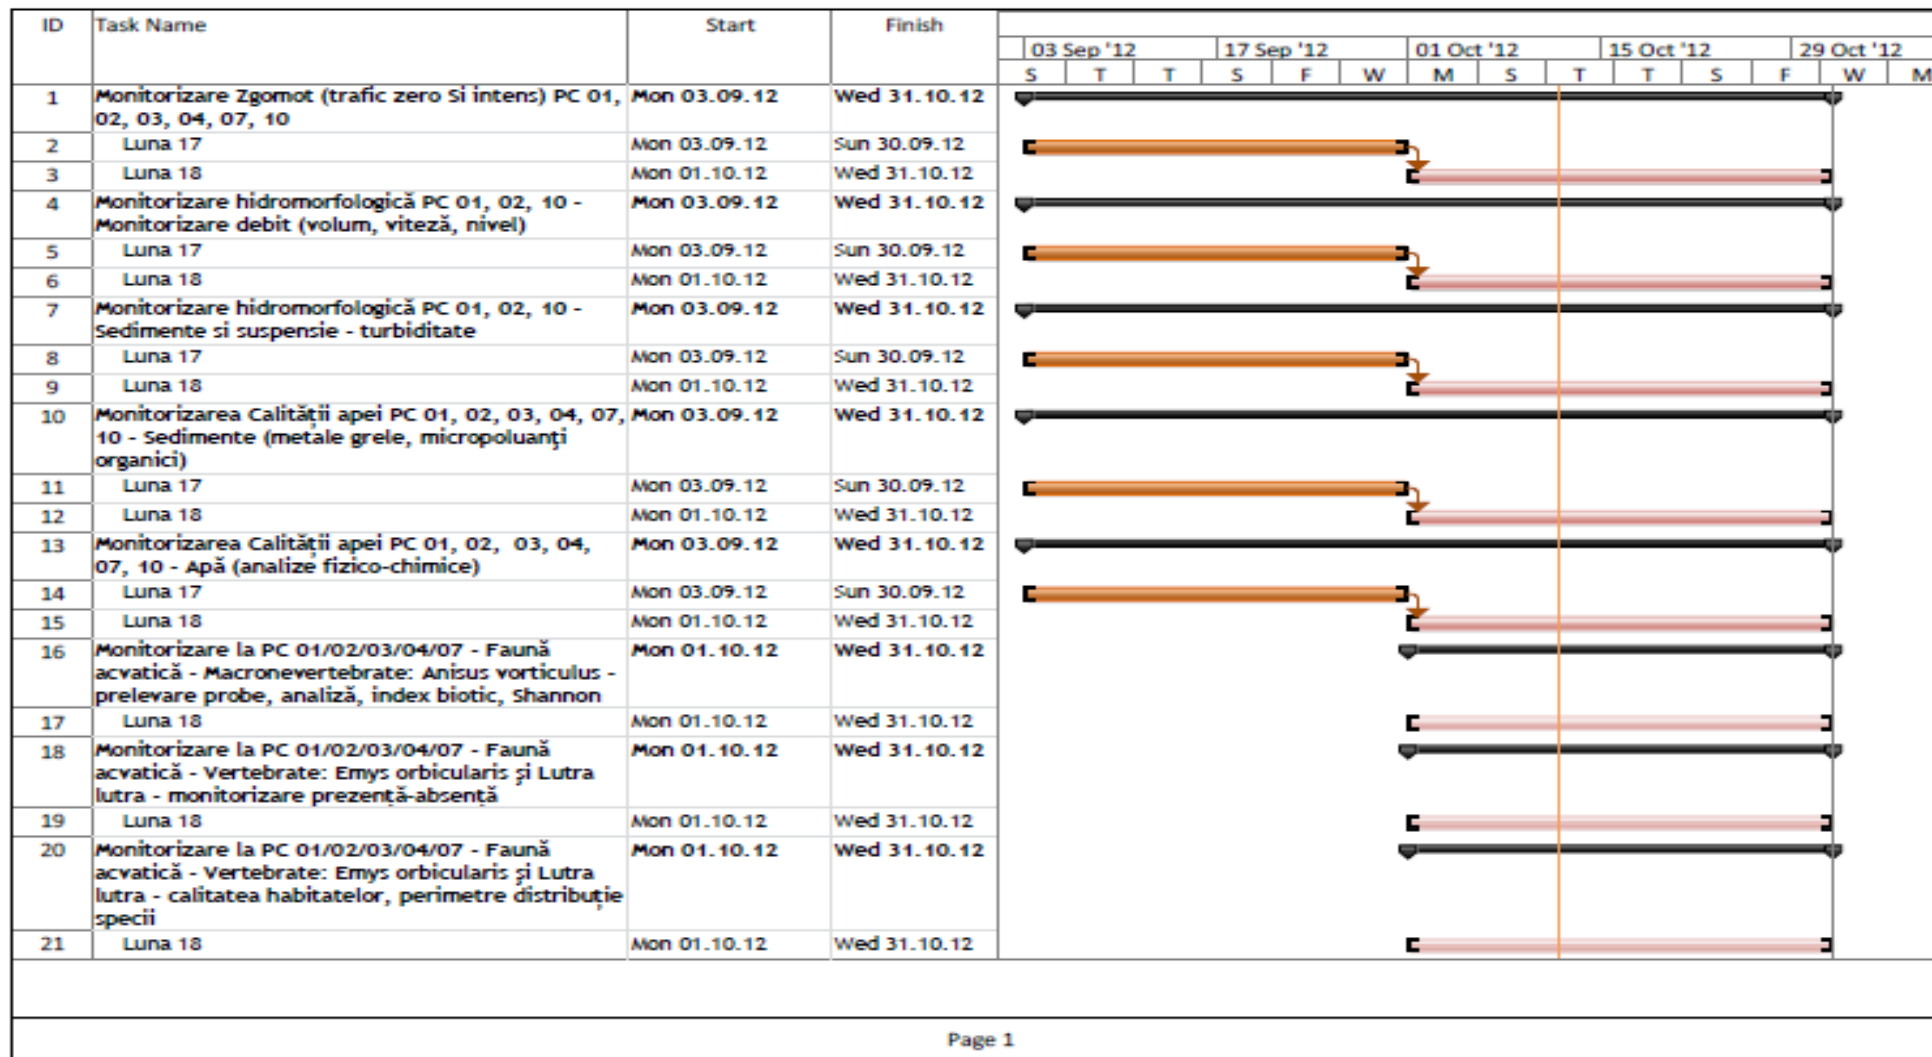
| ID | Task Name | Start | Finish |
|---|---|---|---|
| 1 | Monitorizare Zgomot (trafic zero Si intens) PC 01, 02, 03, 04, 07, 10 | Mon 03.09.12 | Wed 31.10.12 |
| 2 | Luna 17 | Mon 03.09.12 | Sun 30.09.12 |
| 3 | Luna 18 | Mon 01.10.12 | Wed 31.10.12 |
| 4 | Monitorizare hidromorfologică PC 01, 02, 10 - Monitorizare debit (volum, viteză, nivel) | Mon 03.09.12 | Wed 31.10.12 |
| 5 | Luna 17 | Mon 03.09.12 | Sun 30.09.12 |
| 6 | Luna 18 | Mon 01.10.12 | Wed 31.10.12 |
| 7 | Monitorizare hidromorfologică PC 01, 02, 10 - Sedimente si suspensie - turbiditate | Mon 03.09.12 | Wed 31.10.12 |
| 8 | Luna 17 | Mon 03.09.12 | Sun 30.09.12 |
| 9 | Luna 18 | Mon 01.10.12 | Wed 31.10.12 |
| 10 | Monitorizarea Calității apei PC 01, 02, 03, 04, 07, 10 - Sedimente (metale grele, micropoluanți organici) | Mon 03.09.12 | Wed 31.10.12 |
| 11 | Luna 17 | Mon 03.09.12 | Sun 30.09.12 |
| 12 | Luna 18 | Mon 01.10.12 | Wed 31.10.12 |
| 13 | Monitorizarea Calității apei PC 01, 02, 03, 04, 07, 10 - Apă (analize fizico-chimice) | Mon 03.09.12 | Wed 31.10.12 |
| 14 | Luna 17 | Mon 03.09.12 | Sun 30.09.12 |
| 15 | Luna 18 | Mon 01.10.12 | Wed 31.10.12 |
| 16 | Monitorizare la PC 01/02/03/04/07 - Faună acvatică - Macronevertebrate: Anisus vorticulus - prelevare probe, analiză, index biotic, Shannon | Mon 01.10.12 | Wed 31.10.12 |
| 17 | Luna 18 | Mon 01.10.12 | Wed 31.10.12 |
| 18 | Monitorizare la PC 01/02/03/04/07 - Faună acvatică - Vertebrate: Emys orbicularis și Lutra lutra - monitorizare prezență-absență | Mon 01.10.12 | Wed 31.10.12 |
| 19 | Luna 18 | Mon 01.10.12 | Wed 31.10.12 |
| 20 | Monitorizare la PC 01/02/03/04/07 - Faună acvatică - Vertebrate: Emys orbicularis și Lutra lutra - calitatea habitatelor, perimetre distribuție specii | Mon 01.10.12 | Wed 31.10.12 |
| 21 | Luna 18 | Mon 01.10.12 | Wed 31.10.12 |

03 Sep '12 | 17 Sep '12 | 01 Oct '12 | 15 Oct '12 | 29 Oct '12
S T T S F W M S T T S F W M

Page 1